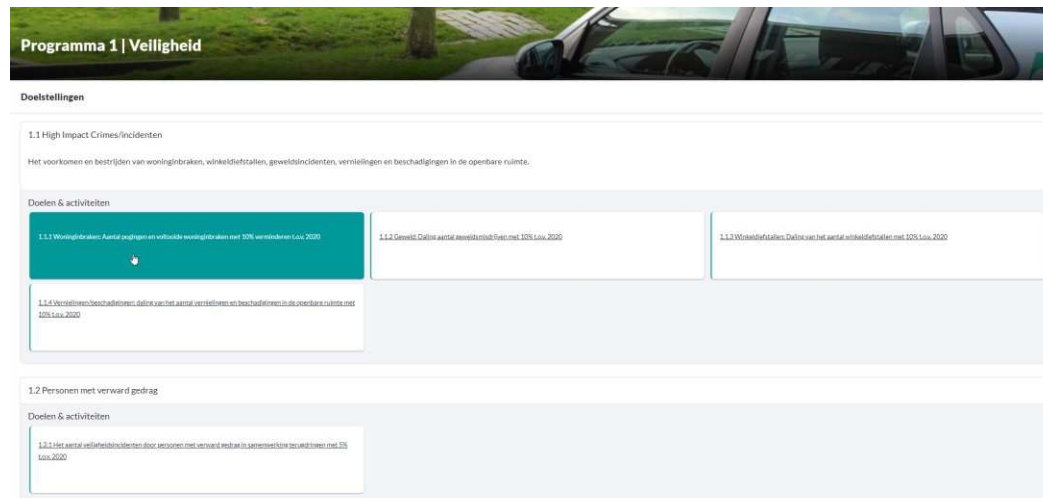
Programma 1 | Veiligheid

Doelstellingen

1.1 High Impact Crimes/incidenten

Het voorkomen en bestrijden van woninginbraken, winkeldiefstallen, geweldsincidenten, vernielingen en beschadigingen in de openbare ruimte.

Doelen & activiteiten

1.1.1 Woninginbraken: Aantal pogingen en voltooide woninginbraken met 10% verminderen t.o.v. 2020

1.1.2 Geweld: Daling aantal geweldsmisdrijven met 10% t.o.v. 2020

1.1.3 Winkeldiefstallen: Daling van het aantal winkeldiefstallen met 10% t.o.v. 2020

1.1.4 Vernielingen/beschadigingen: daling van het aantal vernielingen en beschadigingen in de openbare ruimte met 10% t.o.v. 2020

1.2 Personen met verward gedrag

Doelen & activiteiten

1.2.1 Het aantal veiligheidsincidenten door personen met verward gedrag in samenwerking terugdringen met 5% t.o.v. 2020